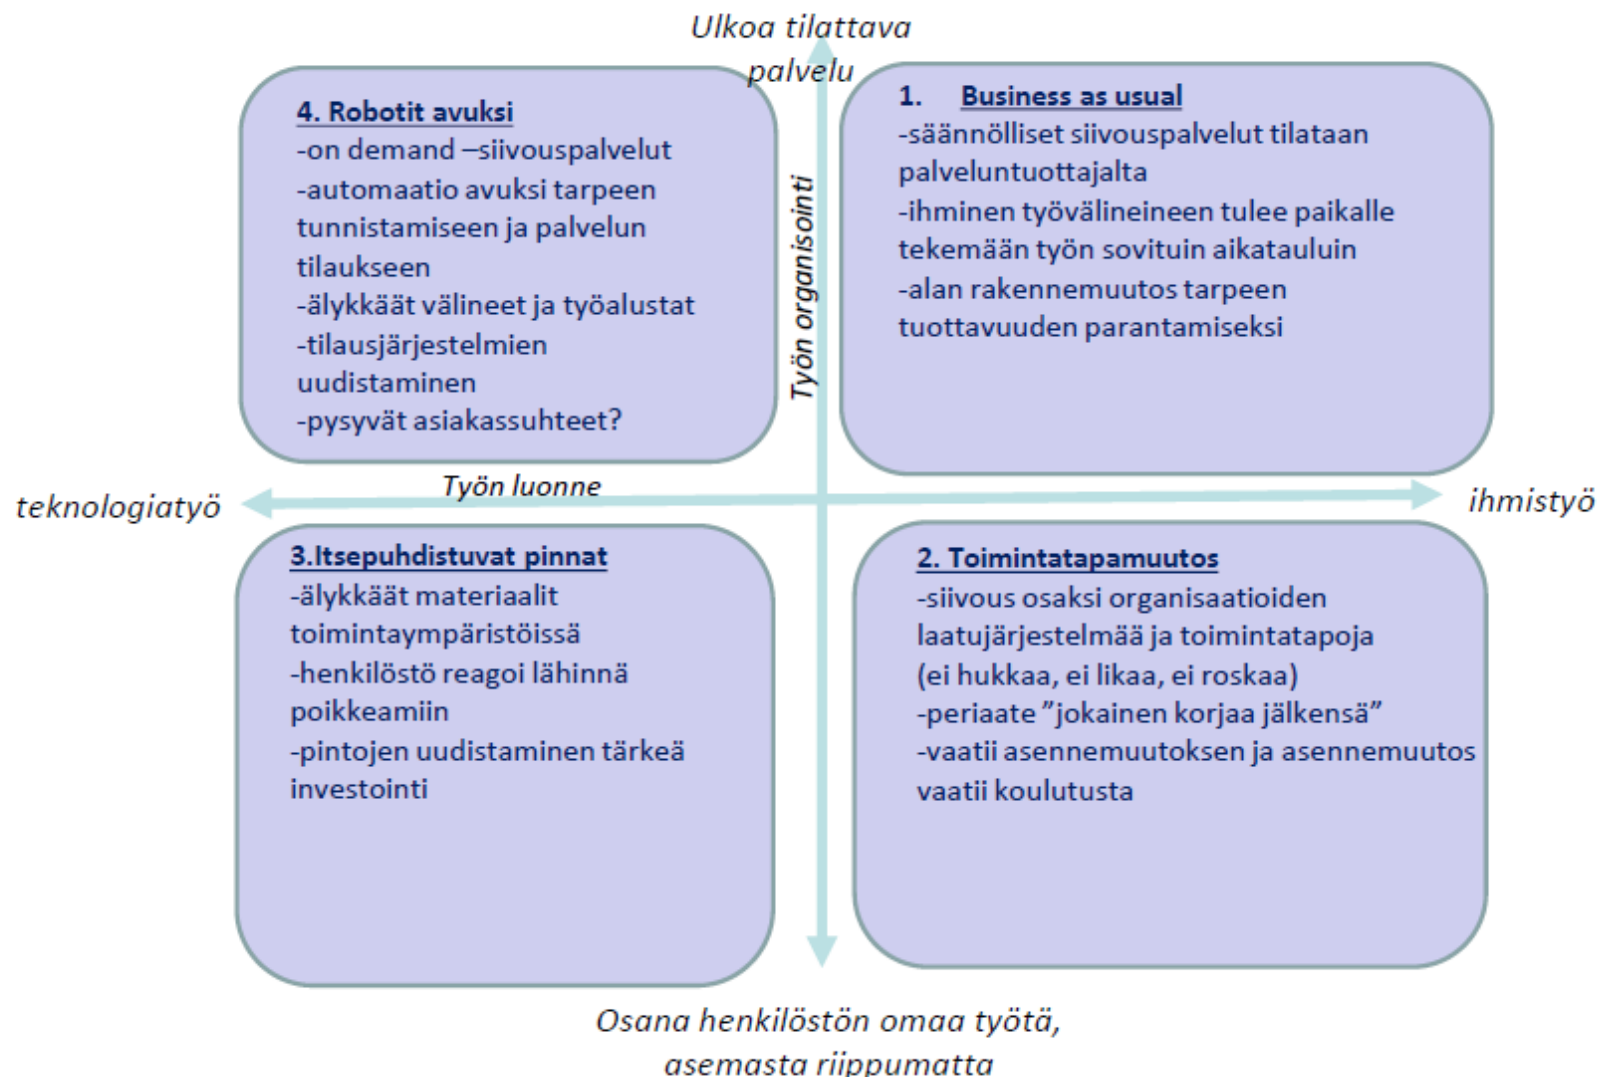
Ulkoa tilattava palvelu

4. Robotit avuksi
-on demand –siivouspalvelut
-automaatio avuksi tarpeen tunnistamiseen ja palvelun tilaukseen
-älykkäät välineet ja työalustat
-tilausjärjestelmien uudistaminen
-pysyvät asiakassuhteet?

Työn organisointi

1. Business as usual
-säännölliset siivouspalvelut tilataan palveluntuottajalta
-ihminen työvälineineen tulee paikalle tekemään työn sovituin aikatauluin
-alan rakennemuutos tarpeen tuottavuuden parantamiseksi

Työn luonne

teknologiatyö

ihmistyö

3.Itsepuhdistuvat pinnat
-älykkäät materiaalit toimintaympäristöissä
-henkilöstö reagoi lähinnä poikkeamiin
-pintojen uudistaminen tärkeä investointi

2. Toimintatapamuutos
-siivous osaksi organisaatioiden laatujärjestelmää ja toimintatapoja (ei hukkaa, ei likaa, ei roskaa)
-periaate ”jokainen korjaa jälkensä”
-vaatii asennemuutoksen ja asennemuutos vaatii koulutusta

Osana henkilöstön omaa työtä, asemasta riippumatta